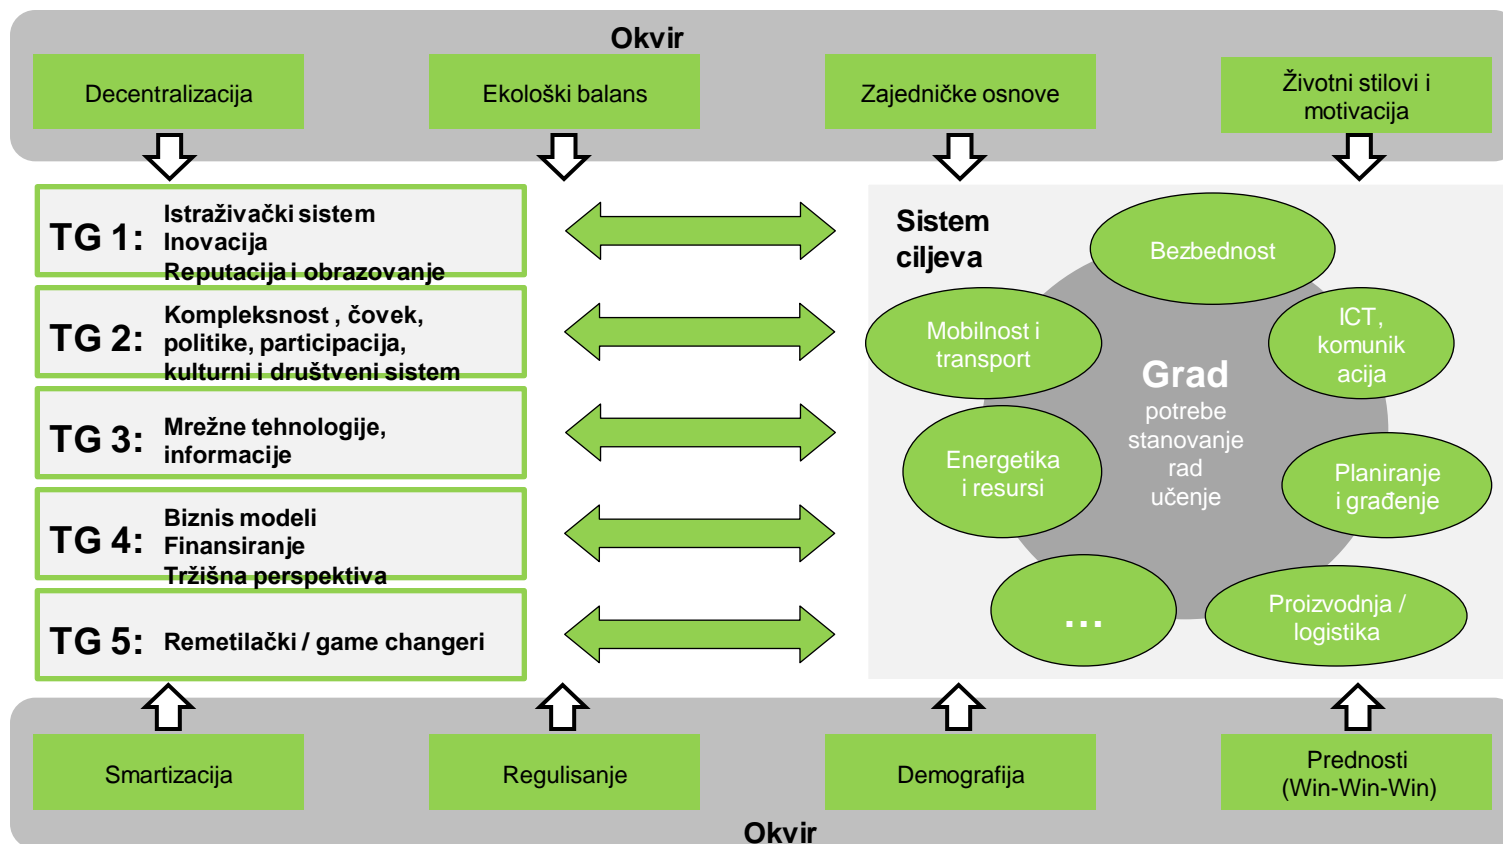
Okvir

Decentralizacija

Ekološki balans

Zajedničke osnove

Životni stilovi i motivacija

TG 1: Istraživački sistem
Inovacija
Reputacija i obrazovanje

TG 2: Kompleksnost , čovek, politike, participacija, kulturni i društveni sistem

TG 3: Mrežne tehnologije, informacije

TG 4: Biznis modeli
Finansiranje
Tržišna perspektiva

TG 5: Remetilački / game changeri

Sistem ciljeva

Bezbednost

Mobilnost i transport

ICT, komunik acija

Grad
potrebe
stanovanje
rad
učenje

Energetika i resursi

Planiranje i građenje

...

Proizvodnja / logistika

Smartizacija

Regulisanje

Demografija

Prednosti (Win-Win-Win)

Okvir